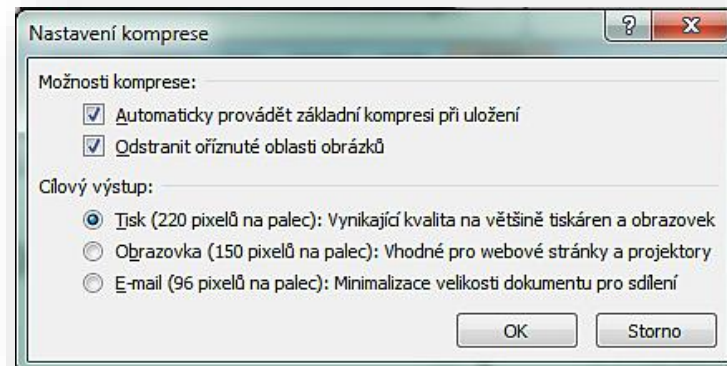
Nastavení komprese

?

X

Možnosti komprese:

Automaticky provádět základní kompresi při uložení

Odstranit oříznuté oblasti obrázků

Cílový výstup:

Tisk (220 pixelů na palec): Vynikající kvalita na většině tiskáren a obrazovek

Obrazovka (150 pixelů na palec): Vhodné pro webové stránky a projektory

E-mail (96 pixelů na palec): Minimalizace velikosti dokumentu pro sdílení

OK

Storno